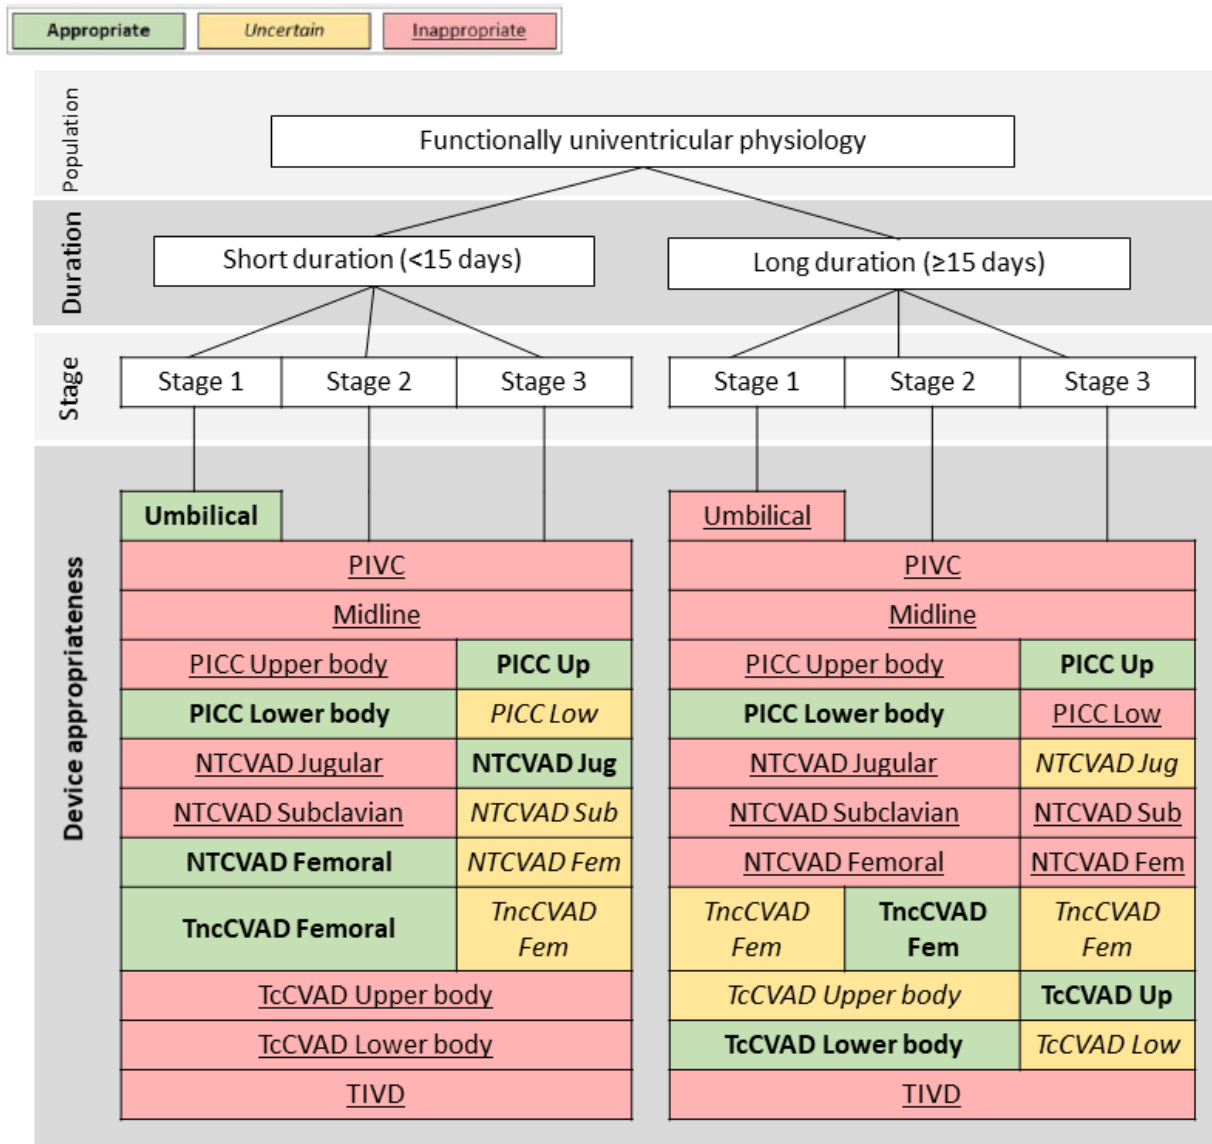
Appropriate | Uncertain | Inappropriate

Population

Functionally univentricular physiology

Duration

Short duration (<15 days)

Long duration (≥15 days)

Stage

| Stage 1 | Stage 2 | Stage 3 |
|---|---|---|

| Stage 1 | Stage 2 | Stage 3 |
|---|---|---|

Device appropriateness

| Stage 1 | Stage 2 | Stage 3 |
|---|---|---|
| Umbilical | | |
| PIVC | PIVC | PIVC |
| Midline | Midline | Midline |
| PICC Upper body | PICC Upper body | PICC Up |
| PICC Lower body | PICC Lower body | PICC Low |
| NTCVAD Jugular | NTCVAD Jugular | NTCVAD Jug |
| NTCVAD Subclavian | NTCVAD Subclavian | NTCVAD Sub |
| NTCVAD Femoral | NTCVAD Femoral | NTCVAD Fem |
| TncCVAD Femoral | TncCVAD Femoral | TncCVAD Fem |
| TcCVAD Upper body | TcCVAD Upper body | TcCVAD Upper body |
| TcCVAD Lower body | TcCVAD Lower body | TcCVAD Lower body |
| TIVD | TIVD | TIVD |

| Stage 1 | Stage 2 | Stage 3 |
|---|---|---|
| Umbilical | | |
| PIVC | PIVC | PIVC |
| Midline | Midline | Midline |
| PICC Upper body | PICC Upper body | PICC Up |
| PICC Lower body | PICC Lower body | PICC Low |
| NTCVAD Jugular | NTCVAD Jugular | NTCVAD Jug |
| NTCVAD Subclavian | NTCVAD Subclavian | NTCVAD Sub |
| NTCVAD Femoral | NTCVAD Femoral | NTCVAD Fem |
| TncCVAD Fem | TncCVAD Fem | TncCVAD Fem |
| TcCVAD Upper body | TcCVAD Upper body | TcCVAD Up |
| TcCVAD Lower body | TcCVAD Lower body | TcCVAD Low |
| TIVD | TIVD | TIVD |